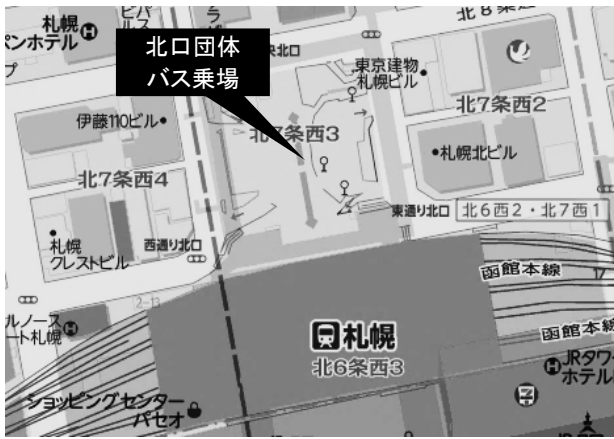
札幌
ンホテル
プ
ビパ
ルス
ラ
北8条
北口団体
バス乗場
北口
東京建物
札幌ビル
北7条西2
伊藤110ビル
北7条西3
札幌北ビル
北7条西4
東通り北口
北6西2・北7西1
札幌
クレストビル
西通り北口
函館本線
ルノース
ート札幌
札幌
北6条西3
函館本線
JRタワ
ホテル
ショッピングセンター
パセオ